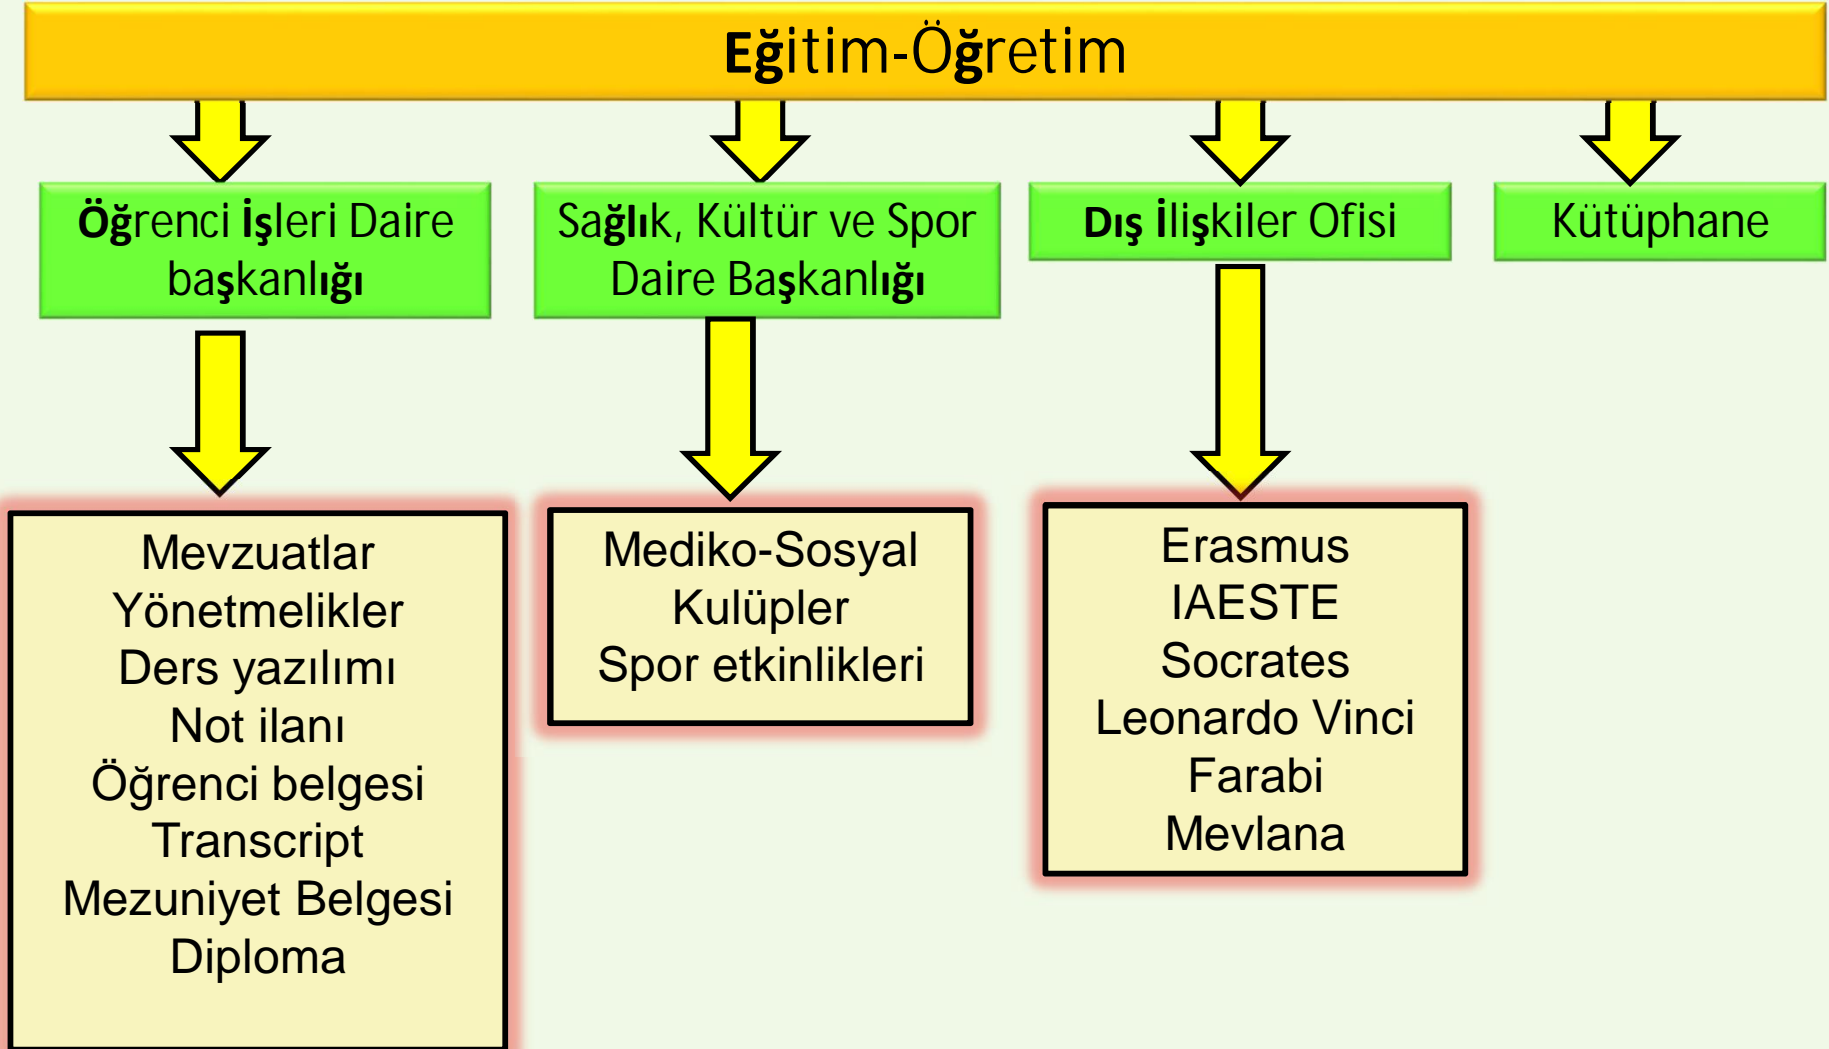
Eğitim-Öğretim

Öğrenci İşleri Daire başkanlığı

Sağlık, Kültür ve Spor Daire Başkanlığı

Dış İlişkiler Ofisi

Kütüphane

Mevzuatlar
Yönetmelikler
Ders yazılımı
Not ilanı
Öğrenci belgesi
Transcript
Mezuniyet Belgesi
Diploma

Mediko-Sosyal
Kulüpler
Spor etkinlikleri

Erasmus
IAESTE
Socrates
Leonardo Vinci
Farabi
Mevlana